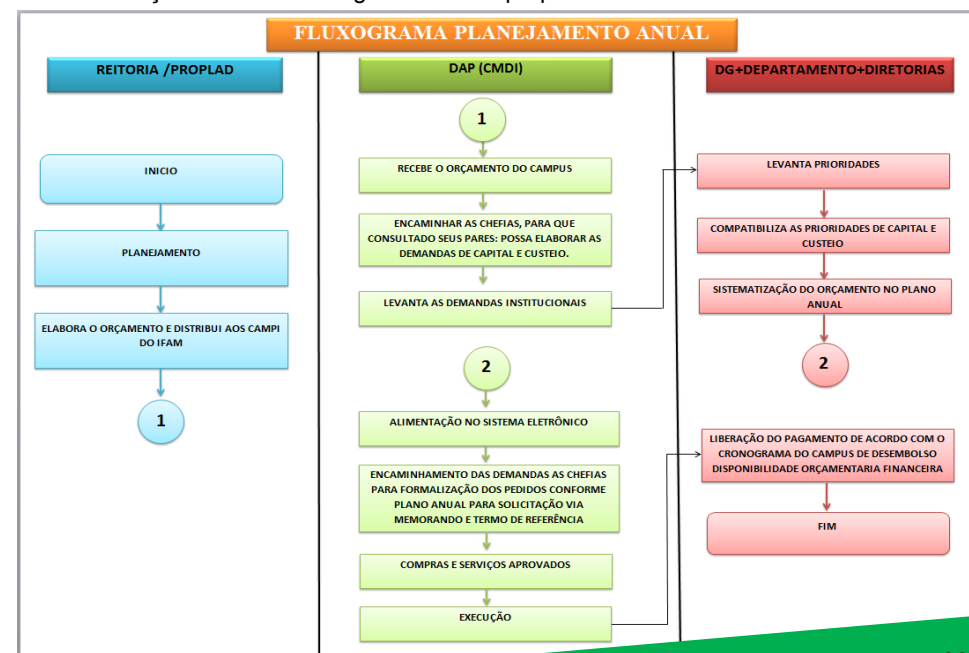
FLUXOGRAMA PLANEJAMENTO ANUAL

REITORIA /PROPLAD

INICIO

PLANEJAMENTO

ELABORA O ORÇAMENTO E DISTRIBUI AOS CAMPI DO IFAM

1

DAP (CMDI)

1

RECEBE O ORÇAMENTO DO CAMPUS

ENCAMINHAR AS CHEFIAS, PARA QUE CONSULTADO SEUS PARES: POSSA ELABORAR AS DEMANDAS DE CAPITAL E CUSTEIO.

LEVANTA AS DEMANDAS INSTITUCIONAIS

2

ALIMENTAÇÃO NO SISTEMA ELETRÔNICO

ENCAMINHAMENTO DAS DEMANDAS AS CHEFIAS PARA FORMALIZAÇÃO DOS PEDIDOS CONFORME PLANO ANUAL PARA SOLICITAÇÃO VIA MEMORANDO E TERMO DE REFERÊNCIA

COMPRAS E SERVIÇOS APROVADOS

EXECUÇÃO

DG+DEPARTAMENTO+DIRETORIAS

LEVANTA PRIORIDADES

COMPATIBILIZA AS PRIORIDADES DE CAPITAL E CUSTEIO

SISTEMATIZAÇÃO DO ORÇAMENTO NO PLANO ANUAL

2

LIBERAÇÃO DO PAGAMENTO DE ACORDO COM O CRONOGRAMA DO CAMPUS DE DESEMBOLSO DISPONIBILIDADE ORÇAMENTARIA FINANCEIRA

FIM